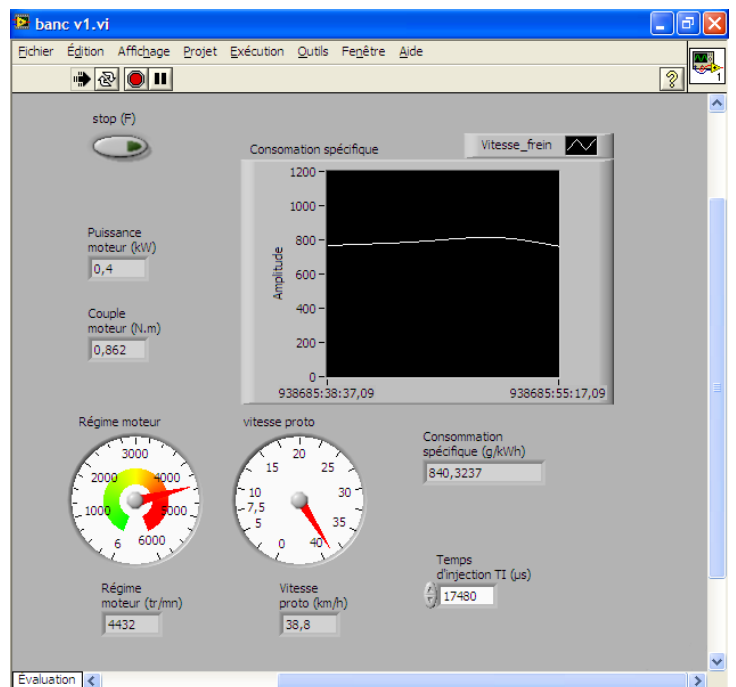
banc v1.vi

Fichier Édition Affichage Projet Exécution Outils Fenêtre Aide

stop (F)

Consomation spécifique

Vitesse_frein

1200
1000
800
600
400
200
0

Amplitude

938685:38:37,09
938685:55:17,09

Puissance moteur (kW)
0,4

Couple moteur (N.m)
0,862

Régime moteur
3000
2000
4000
1000
5000
6
6000

vitesse proto
20
15
25
10
30
7,5
5
35
0
40

Consommation spécifique (g/kWh)
840,3237

Temps d'injection TI (µs)
17480

Régime moteur (tr/mn)
4432

Vitesse proto (km/h)
38,8

Evaluation